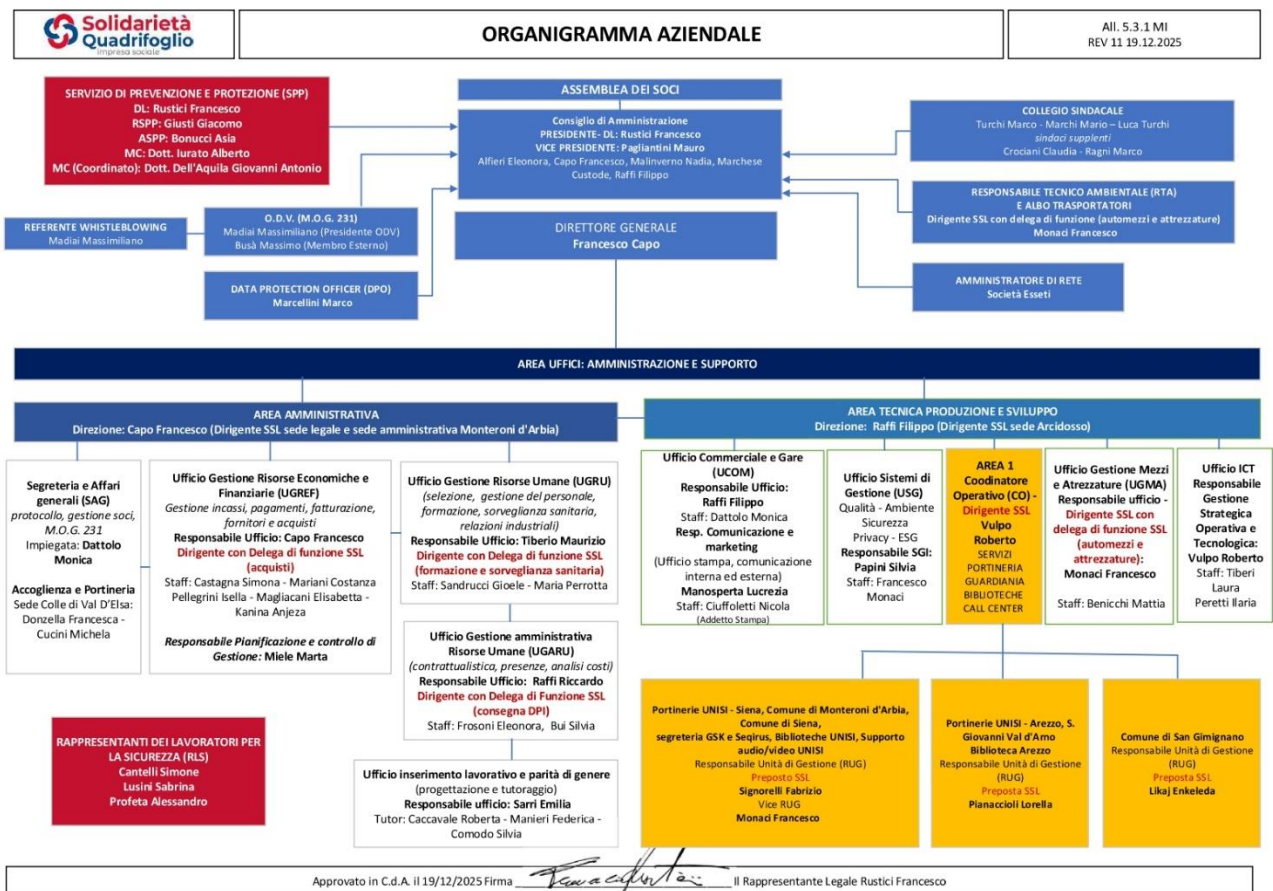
Solidarietà Quadrifoglio
impresa sociale

ORGANIGRAMMA AZIENDALE

All. 5.3.1 MI
REV 11 19.12.2025

SERVIZIO DI PREVENZIONE E PROTEZIONE (SPP)
DL: Rustici Francesco
RSPP: Giusti Giacomo
ASPP: Bonucci Asia
MC: Dott. Iurato Alberto
MC (Coordinato): Dott. Dell'Aquila Giovanni Antonio

ASSEMBLEA DEI SOCI

Consiglio di Amministrazione
PRESIDENTE- DL: Rustici Francesco
VICE PRESIDENTE: Pagliantini Mauro
Alfieri Eleonora, Capo Francesco, Malinverno Nadia, Marchese Custode, Raffi Filippo

COLLEGIO SINDACALE
Turchi Marco - Marchi Mario – Luca Turchi
sindaci supplenti
Crociani Claudia - Ragni Marco

RESPONSABILE TECNICO AMBIENTALE (RTA)
E ALBO TRASPORTATORI
Dirigente SSL con delega di funzione (automezzi e attrezzature)
Monaci Francesco

REFERENTE WHISTLEBLOWING
Madiai Massimiliano

O.D.V. (M.O.G. 231)
Madiai Massimiliano (Presidente ODV)
Busà Massimo (Membro Esterno)

DIRETTORE GENERALE
Francesco Capo

DATA PROTECTION OFFICER (DPO)
Marcellini Marco

AMMINISTRATORE DI RETE
Società Esseti

AREA UFFICI: AMMINISTRAZIONE E SUPPORTO

AREA AMMINISTRATIVA
Direzione: Capo Francesco (Dirigente SSL sede legale e sede amministrativa Monteroni d'Arbia)

AREA TECNICA PRODUZIONE E SVILUPPO
Direzione: Raffi Filippo (Dirigente SSL sede Arcidosso)

Segreteria e Affari generali (SAG)
protocollo, gestione soci, M.O.G. 231
Impiegata: Dattolo Monica

Accoglienza e Portineria
Sede Colle di Val D'Elsa:
Donzella Francesca - Cucini Michela

Ufficio Gestione Risorse Economiche e Finanziarie (UGREF)
Gestione incassi, pagamenti, fatturazione, fornitori e acquisti
Responsabile Ufficio: Capo Francesco
Dirigente con Delega di funzione SSL (acquisti)
Staff: Castagna Simona - Mariani Costanza
Pellegrini Isella - Magliacani Elisabetta - Kanina Anjeza

Responsabile Pianificazione e controllo di Gestione: Miele Marta

Ufficio Gestione Risorse Umane (UGRU)
(selezione, gestione del personale, formazione, sorveglianza sanitaria, relazioni industriali)
Responsabile Ufficio: Tiberio Maurizio
Dirigente con Delega di funzione SSL (formazione e sorveglianza sanitaria)
Staff: Sandrucci Gioele - Maria Perrotta

Ufficio Gestione amministrativa Risorse Umane (UGARU)
(contrattualistica, presenze, analisi costi)
Responsabile Ufficio: Raffi Riccardo
Dirigente con Delega di Funzione SSL (consegna DPI)
Staff: Frosoni Eleonora, Bui Silvia

Ufficio inserimento lavorativo e parità di genere
(progettazione e tutoraggio)
Responsabile ufficio: Sarri Emilia
Tutor: Caccavale Roberta - Manieri Federica - Comodo Silvia

Ufficio Commerciale e Gare (UCOM)
Responsabile Ufficio: Raffi Filippo
Staff: Dattolo Monica
Resp. Comunicazione e marketing
(Ufficio stampa, comunicazione interna ed esterna)
Manosperta Lucrezia
Staff: Ciuffoletti Nicola
(Addetto Stampa)

Ufficio Sistemi di Gestione (USG)
Qualità - Ambiente Sicurezza
Privacy - ESG
Responsabile SGI: Papini Silvia
Staff: Francesco Monaci

AREA 1
Coordinatore Operativo (CO) -
Dirigente SSL
Vulpo Roberto
SERVIZI
PORTINERIA
GUARDIANIA
BIBLIOTECHE
CALL CENTER

Ufficio Gestione Mezzi e Atrezzature (UGMA)
Responsabile ufficio -
Dirigente SSL con delega di funzione SSL (automezzi e attrezzature):
Monaci Francesco
Staff: Benicchi Mattia

Ufficio ICT
Responsabile Gestione Strategica Operativa e Tecnologica: Vulpo Roberto
Staff: Tiberi Laura
Peretti Ilaria

RAPPRESENTANTI DEI LAVORATORI PER LA SICUREZZA (RLS)
Cantelli Simone
Lusini Sabrina
Profeta Alessandro

Portinerie UNISI - Siena, Comune di Monteroni d'Arbia, Comune di Siena, segreteria GSK e Seqirus, Biblioteche UNISI, Supporto audio/video UNISI
Responsabile Unità di Gestione (RUG)
Preposto SSL
Signorelli Fabrizio
Vice RUG
Monaci Francesco

Portinerie UNISI - Arezzo, S. Giovanni Val d'Arno
Biblioteca Arezzo
Responsabile Unità di Gestione (RUG)
Preposta SSL
Pianaccioli Lorella

Comune di San Gimignano
Responsabile Unità di Gestione (RUG)
Preposta SSL
Likaj Enkeleda

Approvato in C.d.A. il 19/12/2025 Firma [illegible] Il Rappresentante Legale Rustici Francesco